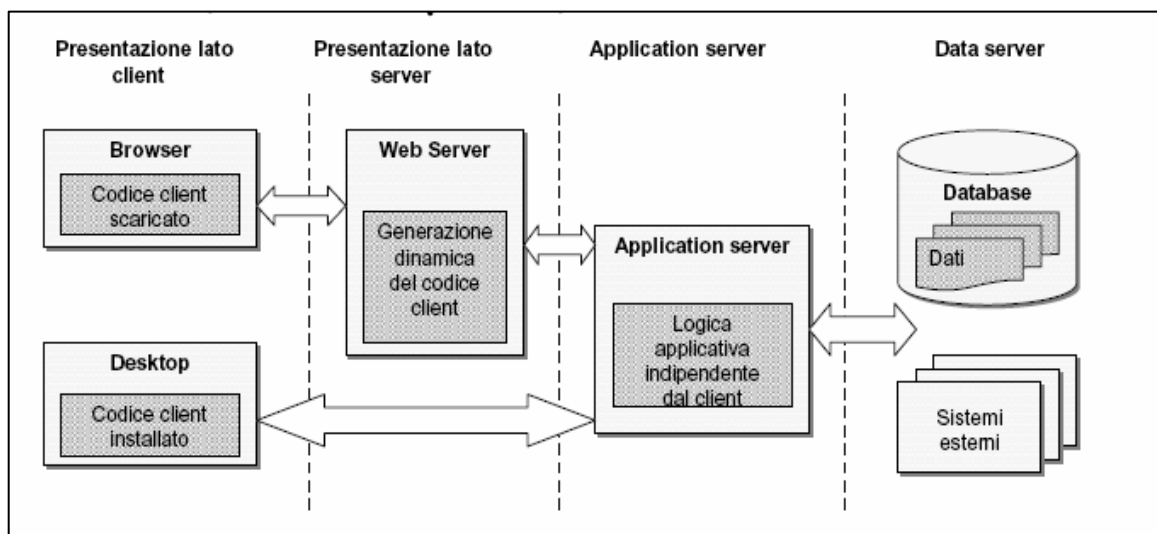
Presentazione lato client

Presentazione lato server

Application server

Data server

Browser

Codice client scaricato

Web Server

Generazione dinamica del codice client

Application server

Logica applicativa indipendente dal client

Database

Dati

Desktop

Codice client installato

Sistemi esterni